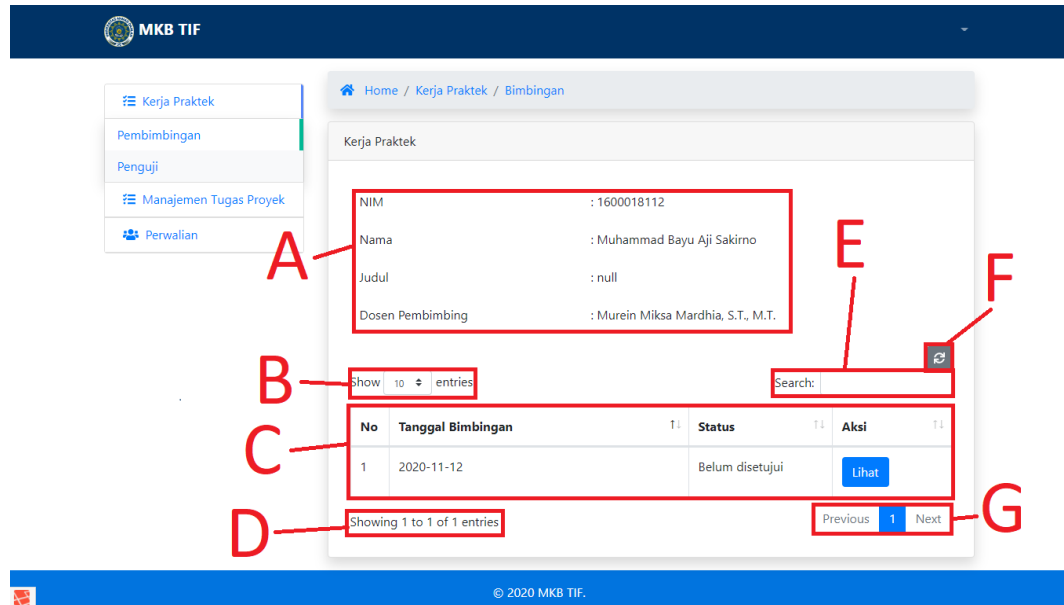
MKB TIF

Kerja Praktek

Pembimbingan

Penguji

Manajemen Tugas Proyek

Perwalian

Home / Kerja Praktek / Bimbingan

Kerja Praktek

A

| NIM | : 1600018112 |
|---|---|
| Nama | : Muhammad Bayu Aji Sakirno |
| Judul | : null |
| Dosen Pembimbing | : Murein Miksa Mardhia, S.T., M.T. |

E

F

B

Show 10 entries

Search:

C

| No | Tanggal Bimbingan | Status | Aksi |
|---|---|---|---|
| 1 | 2020-11-12 | Belum disetujui | Lihat |

D

Showing 1 to 1 of 1 entries

Previous 1 Next

G

© 2020 MKB TIF.